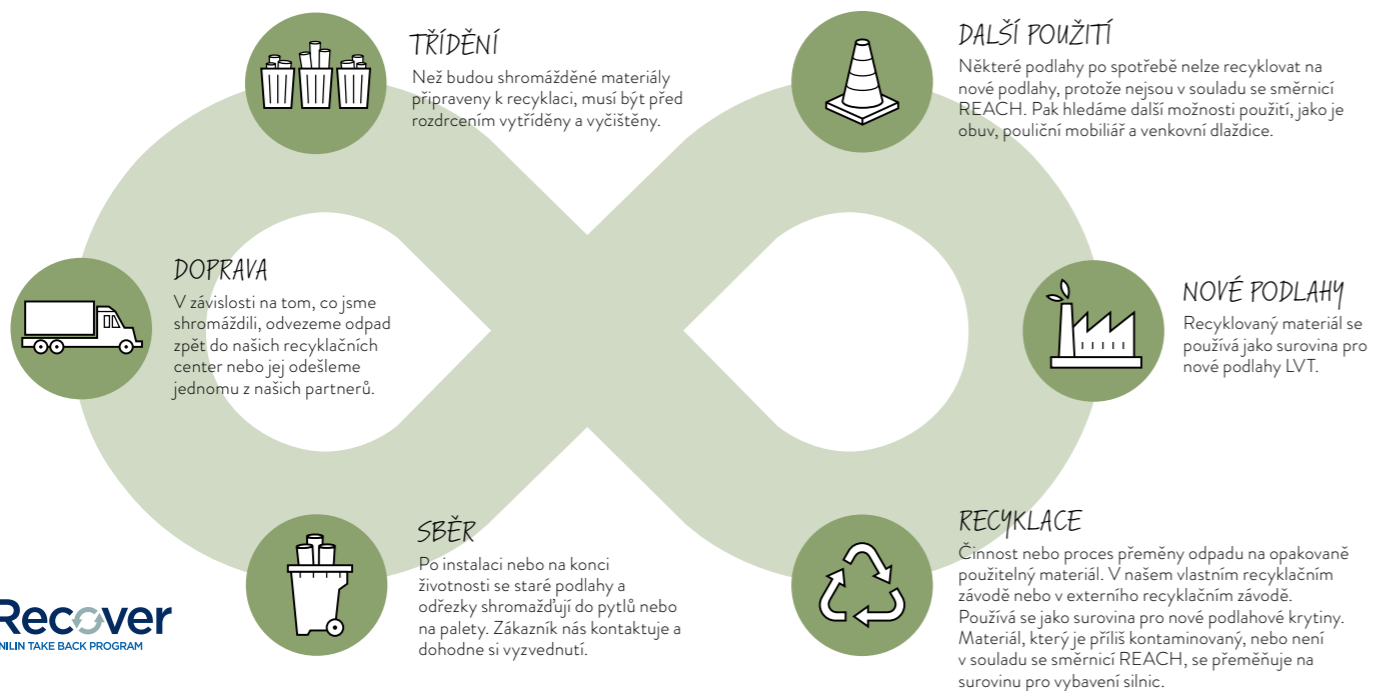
TŘÍDĚNÍ
Než budou shromážděné materiály připraveny k recyklaci, musí být před rozdrcením vytříděny a vyčištěny.

DALŠÍ POUŽITÍ
Některé podlahy po spotřebě nelze recyklovat na nové podlahy, protože nejsou v souladu se směrnicí REACH. Pak hledáme další možnosti použití, jako je obuv, pouliční mobiliář a venkovní dlaždice.

DOPRAVA
V závislosti na tom, co jsme shromáždili, odvezeme odpad zpět do našich recyklačních center nebo jej odešleme jednomu z našich partnerů.

NOVÉ PODLAHY
Recyklovaný materiál se používá jako surovina pro nové podlahy LVT.

SBĚR
Po instalaci nebo na konci životnosti se staré podlahy a odřezky shromažďují do pytlů nebo na palety. Zákazník nás kontaktuje a dohodne si vyzvednutí.

RECYKLACE
Činnost nebo proces přeměny odpadu na opakovaně použitelný materiál. V našem vlastním recyklačním závodě nebo v externím recyklačním závodě. Používá se jako surovina pro nové podlahové krytiny. Materiál, který je příliš kontaminovaný, nebo není v souladu se směrnicí REACH, se přeměňuje na surovinu pro vybavení silnic.

Recover
NILIN TAKE BACK PROGRAM